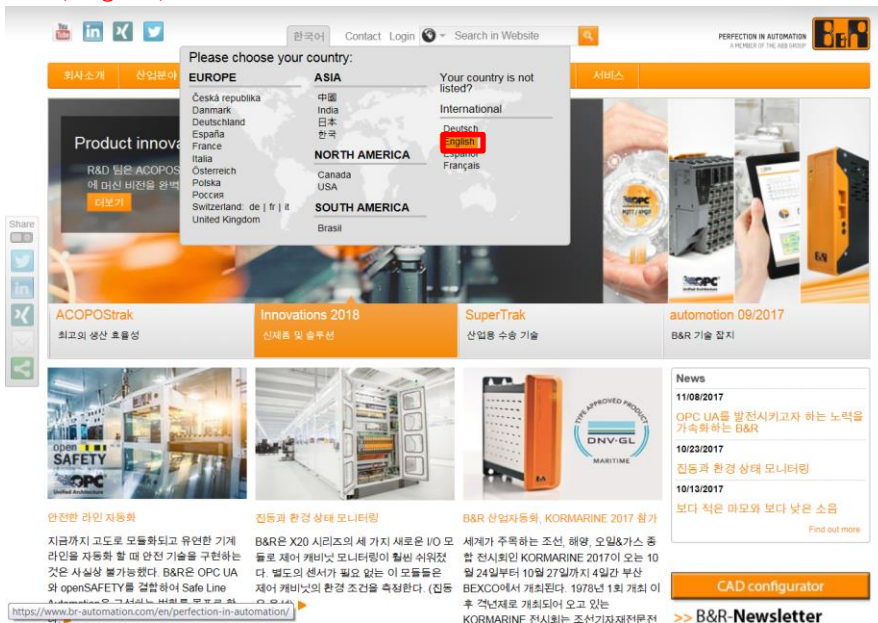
한국어 Contact Login Search in Website

PERFECTION IN AUTOMATION
A MEMBER OF THE ABB GROUP

B&R

회사소개 산업분야 서비스

Please choose your country:

EUROPE
Česká republika
Danmark
Deutschland
España
France
Italia
Österreich
Polska
Россия
Switzerland: de | fr | it
United Kingdom

ASIA
中國
India
日本
한국

NORTH AMERICA
Canada
USA

SOUTH AMERICA
Brasil

Your country is not listed?

International
Deutsch
English
Español
Français

Product innova
R&D 팀은 ACOPOS
에 머신 비전을 완벽
더보기

Share

ACOPOStrak
최고의 생산 효율성

Innovations 2018
신제품 및 솔루션

SuperTrak
산업용 수송 기술

automotion 09/2017
B&R 기술 잡지

open SAFETY
OPC

DNV·GL
MARITIME
TYPE APPROVED PRODUCT

News
11/08/2017
OPC UA를 발전시키고자 하는 노력을 가속화하는 B&R
10/23/2017
진동과 환경 상태 모니터링
10/13/2017
보다 적은 마모와 보다 낮은 소음
Find out more

안전한 라인 자동화
지금까지 고도로 모듈화되고 유연한 기계 라인을 자동화 할 때 안전 기술을 구현하는 것은 사실상 불가능했다. B&R은 OPC UA와 openSAFETY를 결합하여 Safe Line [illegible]

진동과 환경 상태 모니터링
B&R은 X20 시리즈의 세 가지 새로운 I/O 모듈로 제어 캐비닛 모니터링이 훨씬 쉬워졌다. 별도의 센서가 필요 없는 이 모듈들은 제어 캐비닛의 환경 조건을 측정한다. (진동 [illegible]

B&R 산업자동화, KORMARINE 2017 참가
세계가 주목하는 조선, 해양, 오일&가스 종합 전시회인 KORMARINE 2017이 오는 10월 24일부터 10월 27일까지 4일간 부산 BEXCO에서 개최된다. 1978년 1회 개최 이후 격년제로 개최되어 오고 있는 KORMARINE 전시회는 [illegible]

CAD configurator
>> B&R-Newsletter

https://www.br-automation.com/en/perfection-in-automation/